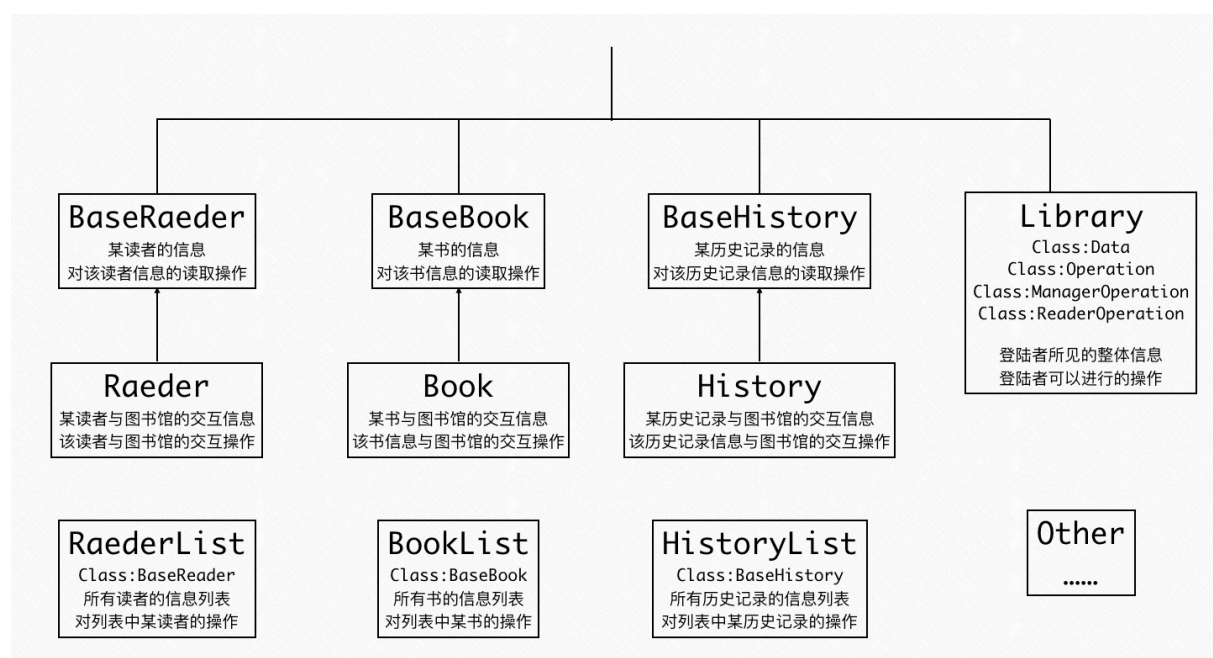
BaseRaeder
某读者的信息
对该读者信息的读取操作

BaseBook
某书的信息
对该书信息的读取操作

BaseHistory
某历史记录的信息
对该历史记录信息的读取操作

Library
Class:Data
Class:Operation
Class:ManagerOperation
Class:ReaderOperation

登陆者所见的整体信息
登陆者可以进行的操作

Raeder
某读者与图书馆的交互信息
该读者与图书馆的交互操作

Book
某书与图书馆的交互信息
该书信息与图书馆的交互操作

History
某历史记录与图书馆的交互信息
该历史记录信息与图书馆的交互操作

RaederList
Class:BaseReader
所有读者的信息列表
对列表中某读者的操作

BookList
Class:BaseBook
所有书的信息列表
对列表中某书的操作

HistoryList
Class:BaseHistory
所有历史记录的信息列表
对列表中某历史记录的操作

Other
......